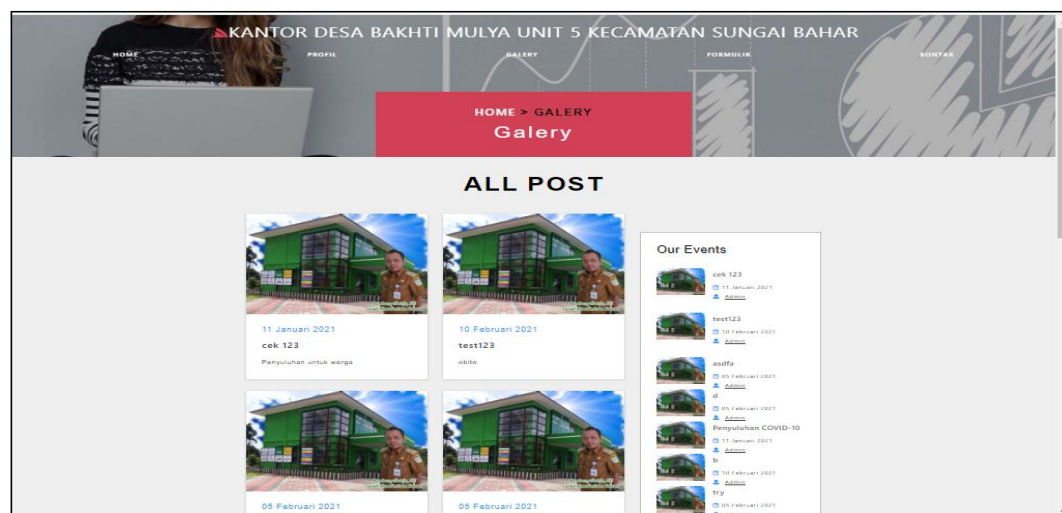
KANTOR DESA BAKHTI MULYA UNIT 5 KECAMATAN SUNGAI BAHAR

HOME PROFIL GALERY FORMULIR KONTAK

HOME > GALERY
Galery

ALL POST

11 Januari 2021
cek 123
Penyuluhan untuk warga

10 Februari 2021
test123
obito

05 Februari 2021

05 Februari 2021

Our Events

cek 123
11 Januari 2021
Admin

test123
10 Februari 2021
Admin

asdfa
05 Februari 2021
Admin

d
05 Februari 2021
Admin

Penyuluhan COVID-10
11 Januari 2021
Admin

b
10 Februari 2021
Admin

try
05 Februari 2021